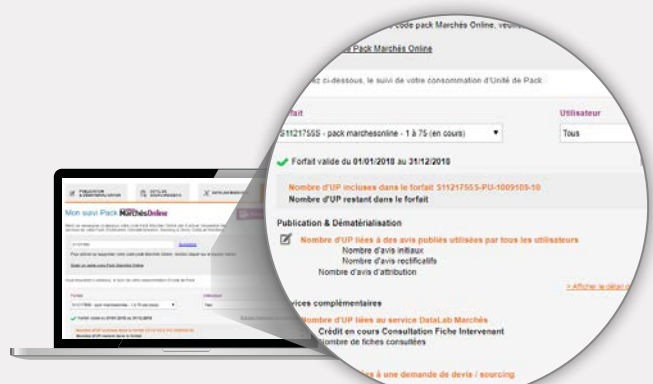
code pack Marchés Online, veu

Pack Marchés Online

ez ci-dessous, le suivi de votre consommation d'Unité de Pack

fait

S11217555 - pack marchesonline - 1 à 75 (en cours)

Utilisateur

Tous

Forfait valide du 01/01/2018 au 31/12/2018

Nombre d'UP incluses dans le forfait S11217555-PU-1009109-10

Nombre d'UP restant dans le forfait

Publication & Dématérialisation

Nombre d'UP liées à des avis publiés utilisées par tous les utilisateurs

Nombre d'avis initiaux

Nombre d'avis rectificatifs

Nombre d'avis d'attribution

> Afficher le détail c

vices complémentaires

Nombre d'UP liées au service DataLab Marchés

Crédit en cours Consultation Fiche Intervenant

Nombre de fiches consultées

s à une demande de devis / sourcing

PUBLICATION & DÉMATÉRIALISATION

OUTIL DE SOURCING/DEVIS

DATALAB MARCHÉS

Mon suivi Pack MarchésOnline